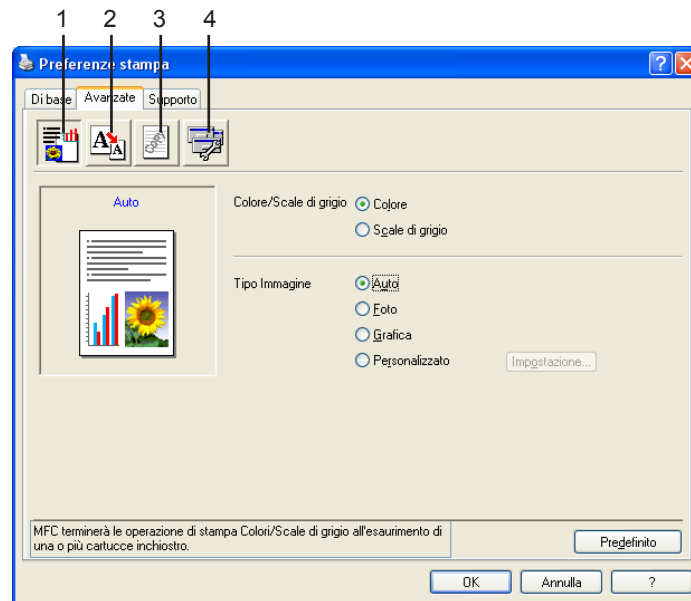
1 2 3 4

Preferenze stampa

Di base Avanzate Supporto

Auto

Colore/Scale di grigio
Colore
Scale di grigio

Tipo Immagine
Auto
Foto
Grafica
Personalizzato
Impostazione...

MFC terminerà le operazione di stampa Colori/Scale di grigio all'esaurimento di una o più cartucce inchiostro.

Predefinito

OK Annulla ?